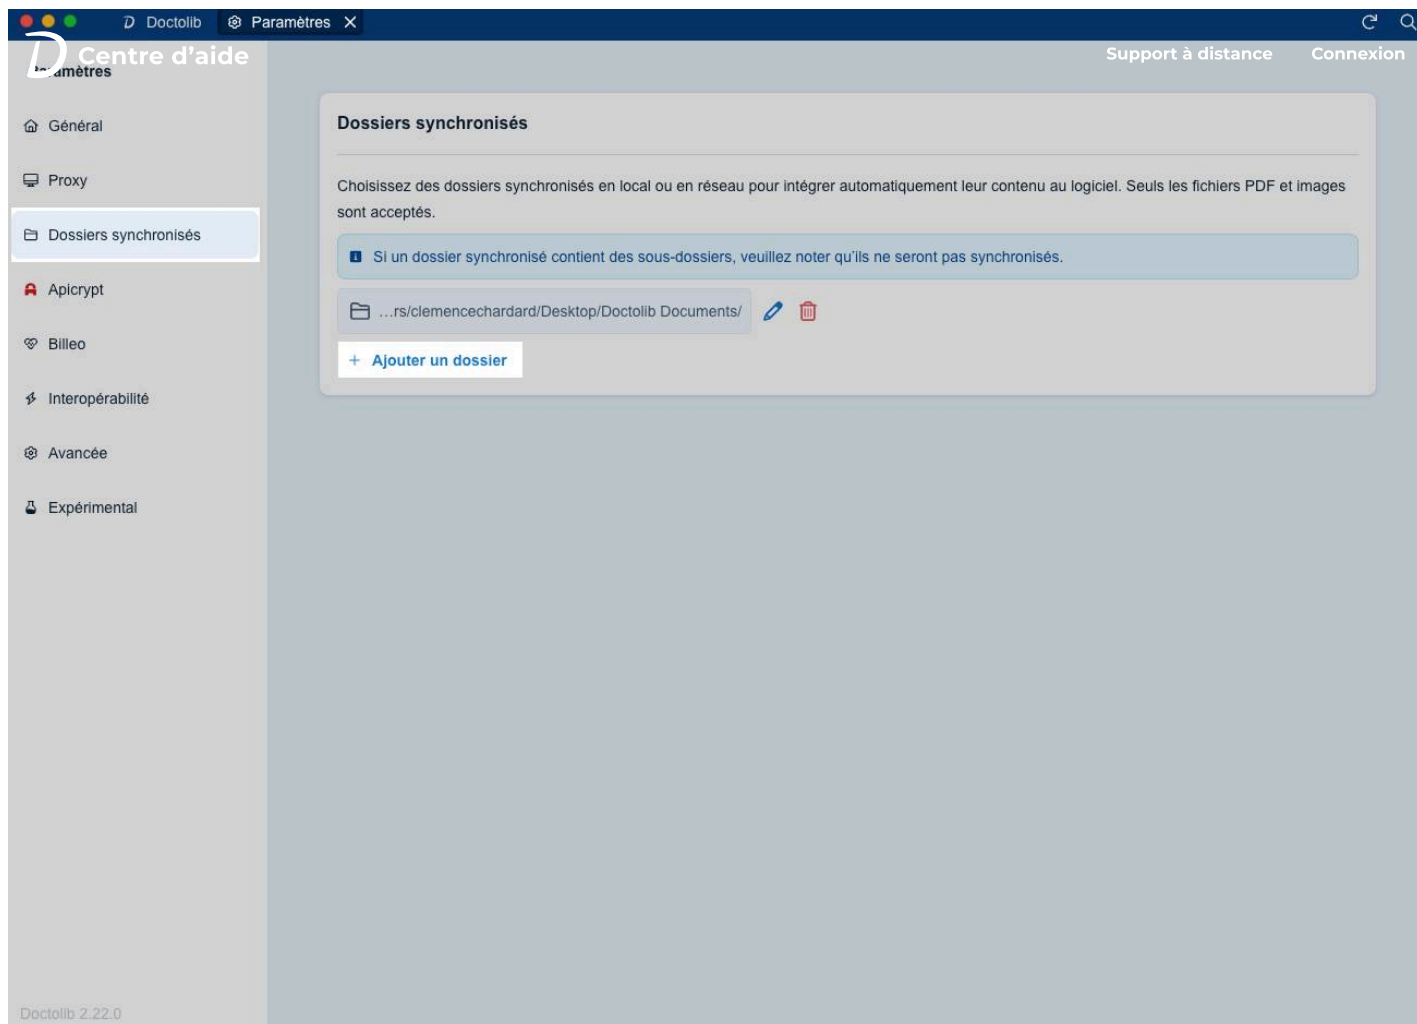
Doctolib
Paramètres

Centre d'aide
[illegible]amètres

Support à distance
Connexion

Général
Proxy
Dossiers synchronisés
Apicrypt
Billeo
Interopérabilité
Avancée
Expérimental

Doctolib 2.22.0

Dossiers synchronisés

Choisissez des dossiers synchronisés en local ou en réseau pour intégrer automatiquement leur contenu au logiciel. Seuls les fichiers PDF et images sont acceptés.

Si un dossier synchronisé contient des sous-dossiers, veuillez noter qu'ils ne seront pas synchronisés.

...rs/clemencechardard/Desktop/Doctolib Documents/

+ Ajouter un dossier